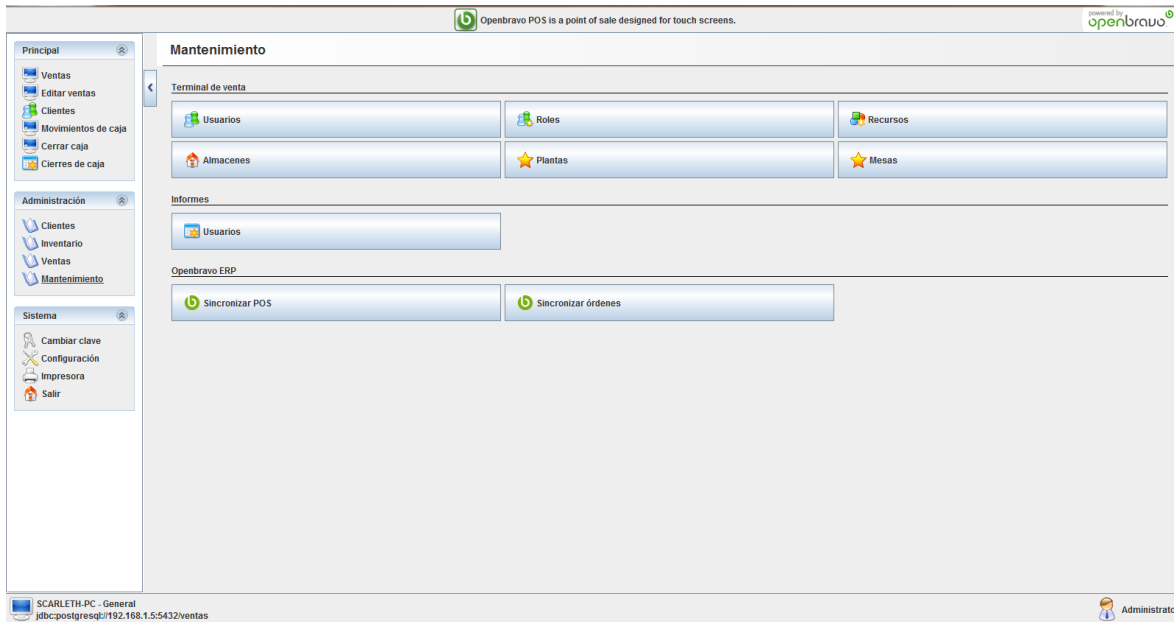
Openbravo POS is a point of sale designed for touch screens.

powered by openbravo

Principal
Ventas
Editar ventas
Clientes
Movimientos de caja
Cerrar caja
Cierres de caja

Administración
Clientes
Inventario
Ventas
Mantenimiento

Sistema
Cambiar clave
Configuración
Impresora
Salir

Mantenimiento

Terminal de venta

Usuarios
Roles
Recursos
Almacenes
Plantas
Mesas

Informes

Usuarios

Openbravo ERP

Sincronizar POS
Sincronizar órdenes

SCARLETH-PC - General
jdbc:postgresql://192.168.1.5:5432/ventas

Administrato